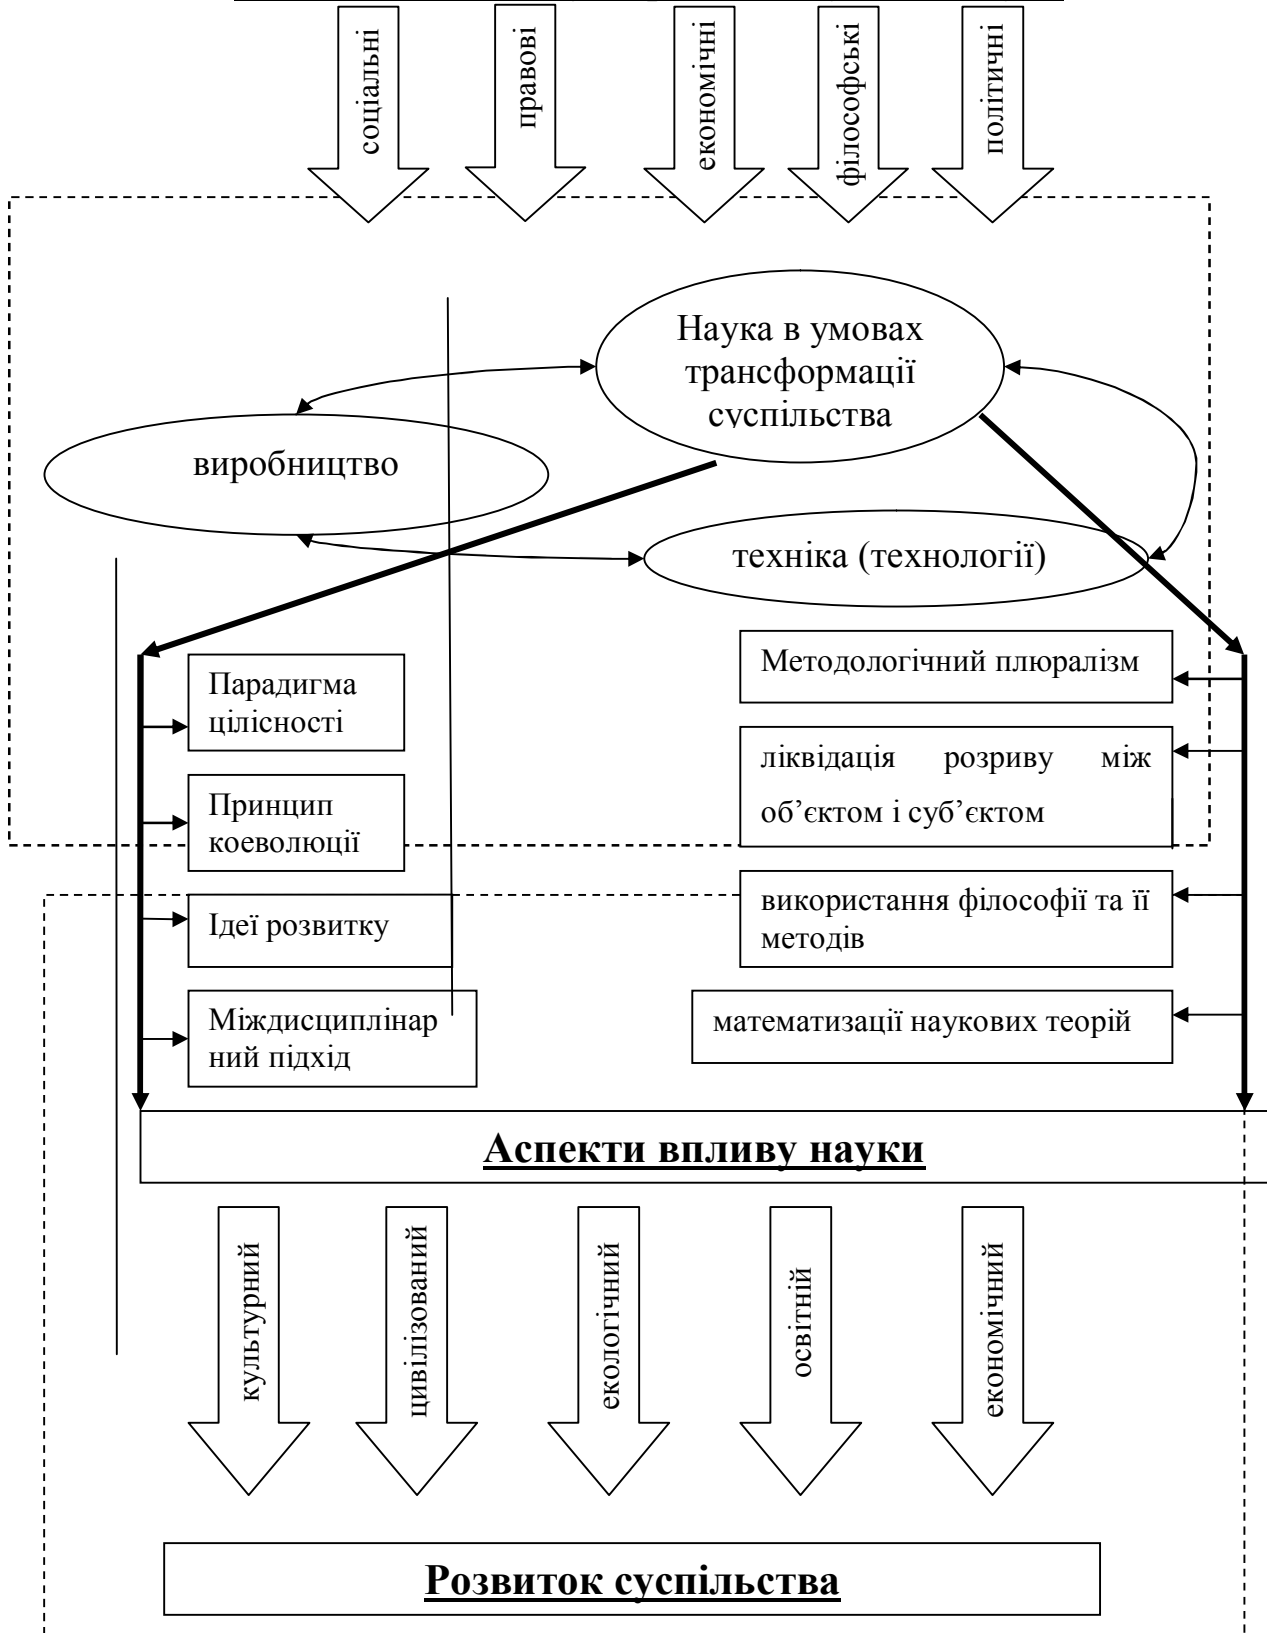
соціальні

правові

економічні

філософські

політичні

Наука в умовах трансформації суспільства

виробництво

техніка (технології)

Парадигма цілісності

Принцип коеволюції

Ідеї розвитку

Міждисциплінарний підхід

Методологічний плюралізм

ліквідація розриву між об'єктом і суб'єктом

використання філософії та її методів

математизації наукових теорій

Аспекти впливу науки

культурний

цивілізований

екологічний

освітній

економічний

Розвиток суспільства